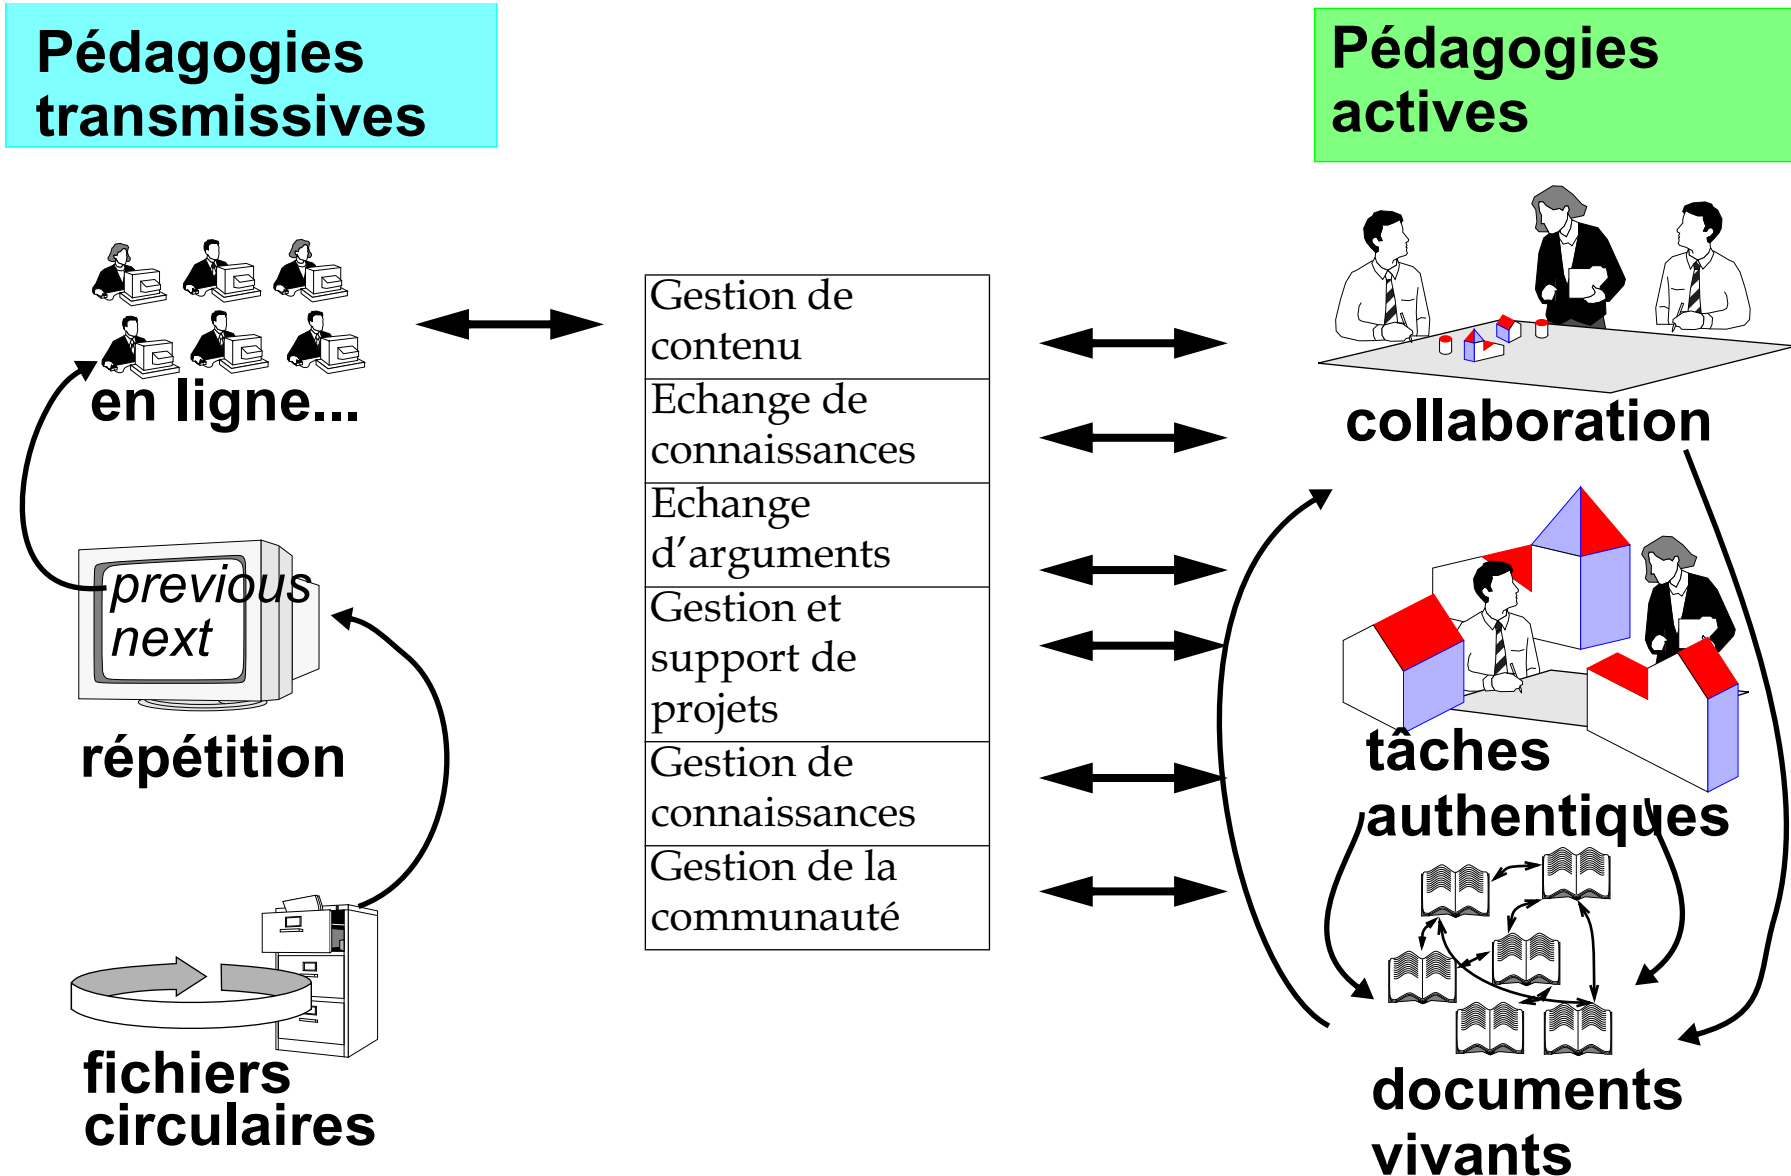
Pédagogies transmissives

Pédagogies actives

en ligne...

previous
next

répétition

fichiers circulaires

| Gestion de contenu |
|---|
| Echange de connaissances |
| Echange d'arguments |
| Gestion et support de projets |
| Gestion de connaissances |
| Gestion de la communauté |

collaboration

tâches authentiques

documents vivants